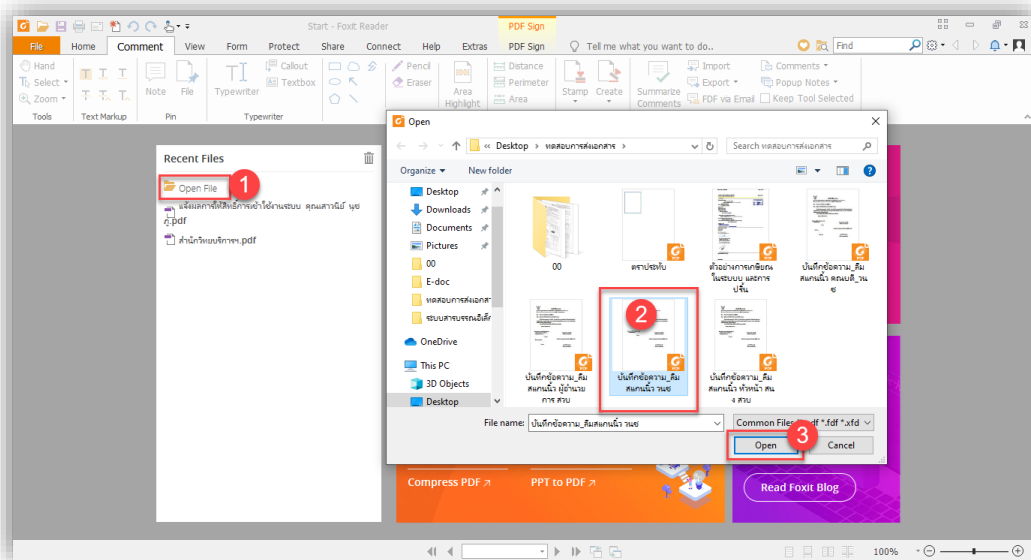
Start - Foxit Reader

PDF Sign

File Home Comment View Form Protect Share Connect Help Extras PDF Sign Tell me what you want to do... Find

Hand Select Zoom Tools

Text Markup

Note File Pin

Typewriter Callout Textbox Typewriter

Pencil Eraser

Area Highlight

Distance Perimeter Area

Stamp Create

Summarize Comments

Import Export PDF via Email

Comments Popup Notes Keep Tool Selected

Recent Files

Open File 1

แจ้งผลการพิจารณาการเข้าใช้งานระบบ คุณสาวนีย์ นุย คู่.pdf

สำนักวิทยบริการฯ.pdf

Open

« Desktop › ทดสอบการส่งเอกสาร ›

Search ทดสอบการส่งเอกสาร

Organize ▾ New folder

Desktop
Downloads
Documents
Pictures
00
E-doc
ทดสอบการส่งเอกสาร
ระบบสารบรรณอิเล็ก
OneDrive
This PC
3D Objects
Desktop

00

ตราประทับ

ตัวอย่างการเกษียณในระบบ และการปรับ

บันทึกข้อความ_ลิมสแกนนิ้ว คณบดี_วนช

บันทึกข้อความ_ลิมสแกนนิ้ว ผู้อำนวยการ สวบ

2

บันทึกข้อความ_ลิมสแกนนิ้ว วนช

บันทึกข้อความ_ลิมสแกนนิ้ว หัวหน้า คนง สวบ

File name: บันทึกข้อความ_ลืมสแกนนิ้ว วนช

Common Files (*.pdf *.fdf *.xfd

3

Open Cancel

Compress PDF ↗ PPT to PDF ↗ Read Foxit Blog

100%